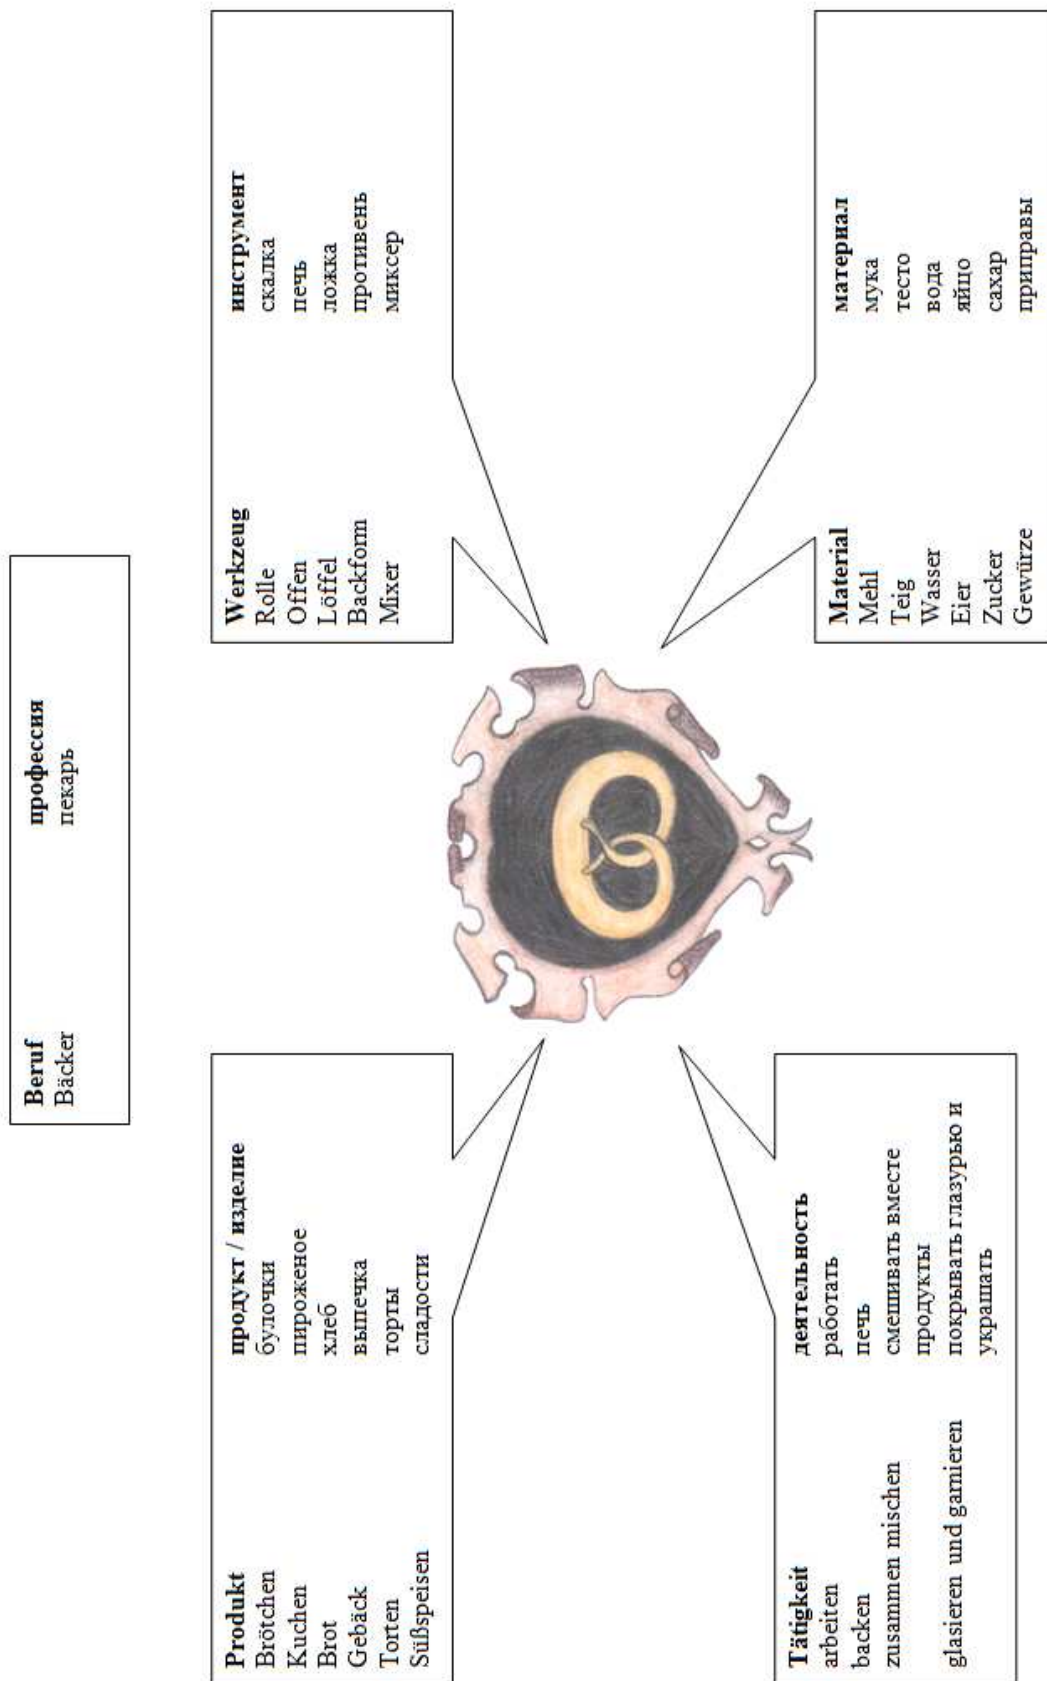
Beruf
Bäcker

профессия
пекарь

Produkt
Brötchen
Kuchen
Brot
Gebäck
Torten
Süßspeisen

продукт / изделие
булочки
пироженое
хлеб
выпечка
торты
сладости

Werkzeug
Rolle
Offen
Löffel
Backform
Mixer

инструмент
скалка
печь
ложка
противень
миксер

Tätigkeit
arbeiten
backen
zusammen mischen

glasieren und garnieren

деятельность
работать
печь
смешивать вместе
продукты
покрывать глазурью и украшать

Material
Mehl
Teig
Wasser
Eier
Zucker
Gewürze

материал
мука
тесто
вода
яйцо
сахар
приправы